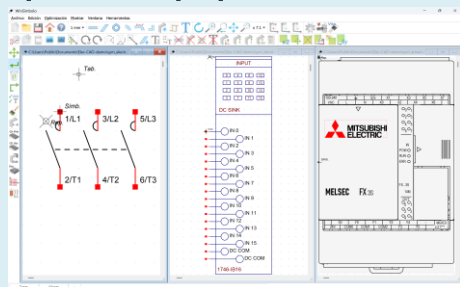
WinDibujo

Archivo Edición Optimización Mostrar Ventana Herramientas

C:\Users\Public\Documents\... CAD-drawings\...

Tab.

Simb.

1/L1

3/L2

5/L3

2/T1

4/T2

6/T3

INPUT

DC SINK

IN 0

IN 1

IN 2

IN 3

IN 4

IN 5

IN 6

IN 7

IN 8

IN 9

IN 10

IN 11

IN 12

IN 13

IN 14

IN 15

DC COM

DC COM

1746-IB16

MITSUBISHI ELECTRIC

MELSEC FX 3G

POWER

RUN

ERROR